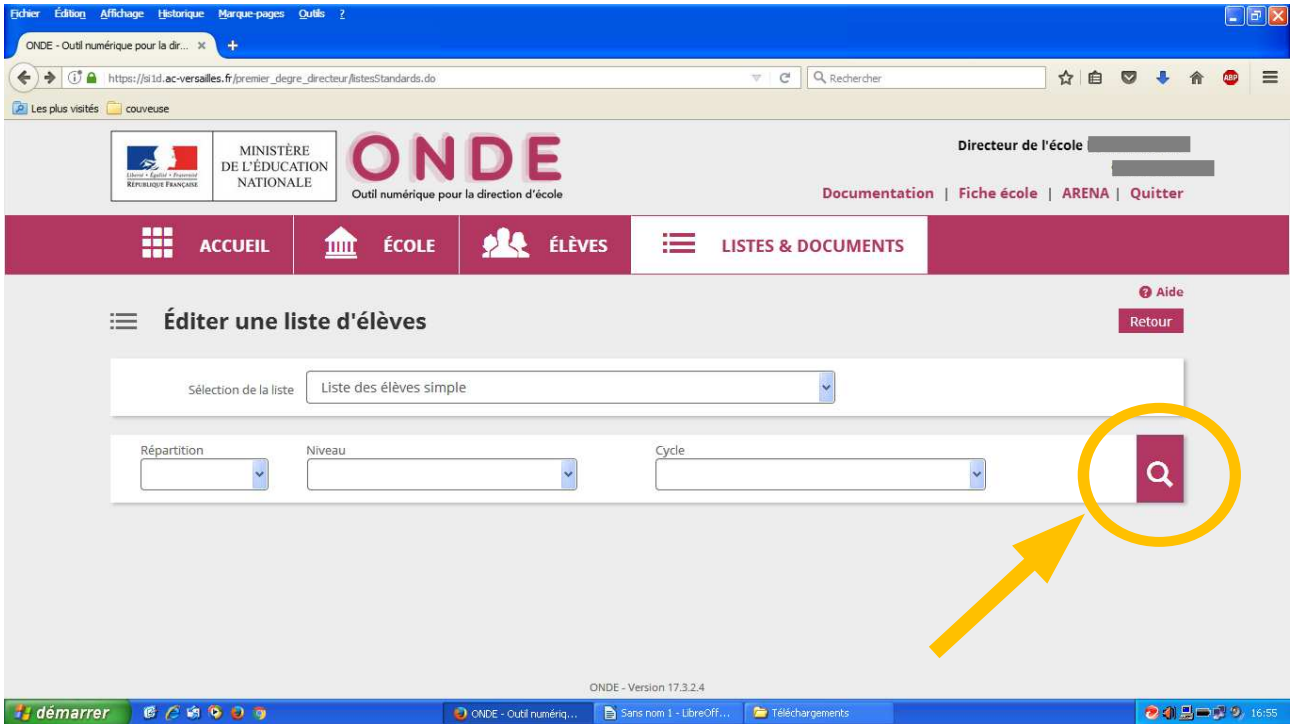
Fichier Édition Affichage Historique Marque-pages Outils ?

ONDE - Outil numérique pour la dir... ×

https://si1d.ac-versailles.fr/premier_degre_directeur/listesStandards.do

Rechercher

Les plus visités couveuse

MINISTÈRE DE L'ÉDUCATION NATIONALE

Liberté • Égalité • Fraternité
RÉPUBLIQUE FRANÇAISE

ONDE
Outil numérique pour la direction d'école

Directeur de l'école

Documentation | Fiche école | ARENA | Quitter

ACCUEIL ÉCOLE ÉLÈVES LISTES & DOCUMENTS

Aide

Éditer une liste d'élèves

Retour

Sélection de la liste Liste des élèves simple

Répartition Niveau Cycle

ONDE - Version 17.3.2.4

démarrer ONDE - Outil numériq... Sans nom 1 - LibreOff... Téléchargements 16:55